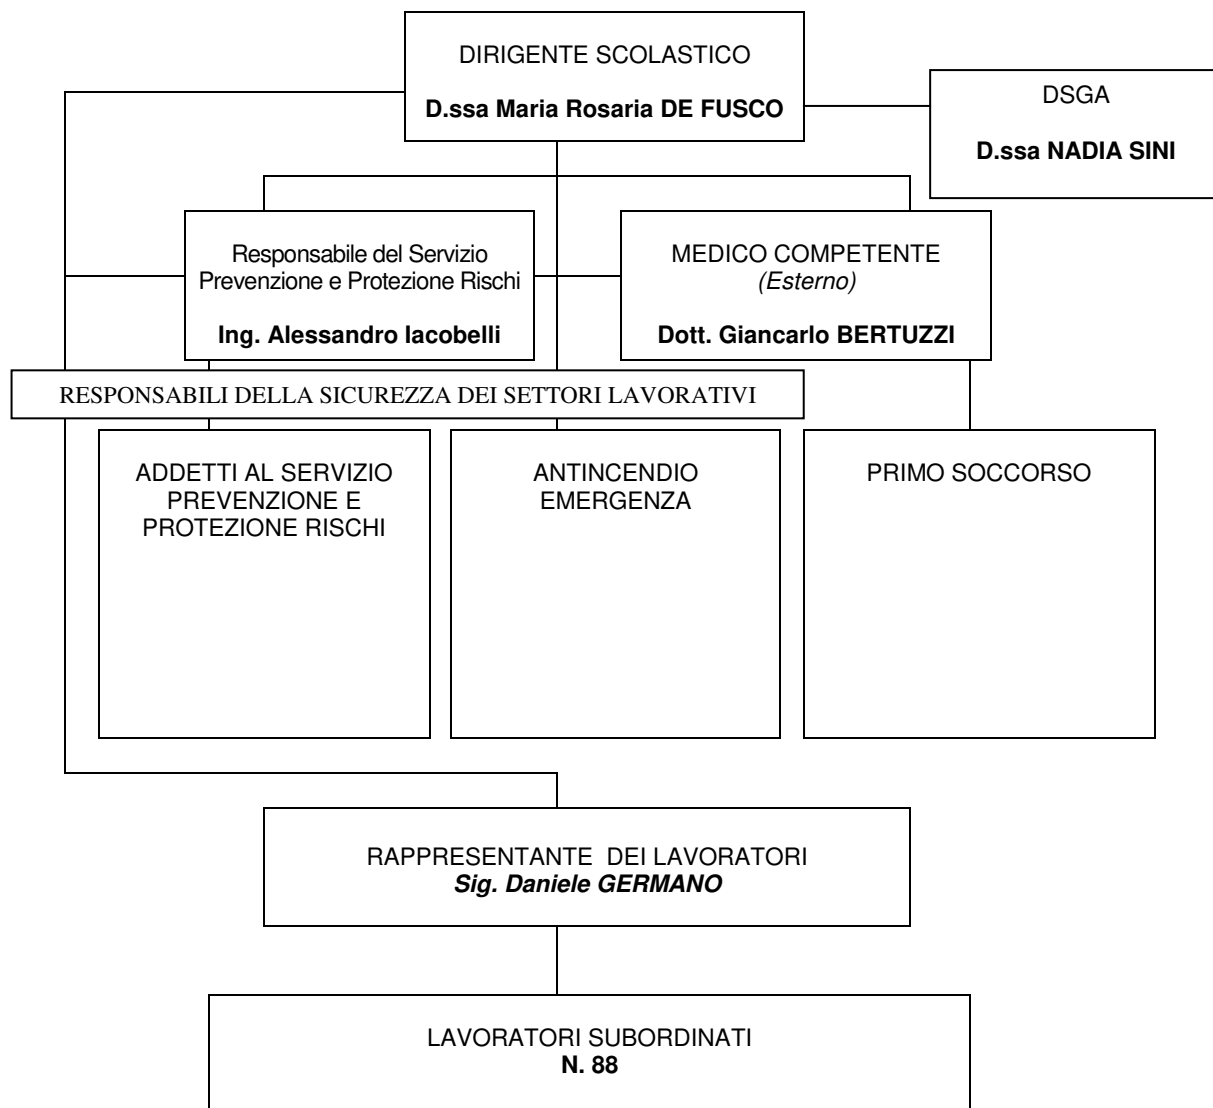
DIRIGENTE SCOLASTICO

D.ssa Maria Rosaria DE FUSCO

DSGA

D.ssa NADIA SINI

Responsabile del Servizio Prevenzione e Protezione Rischi

Ing. Alessandro Iacobelli

MEDICO COMPETENTE
(Esterno)

Dott. Giancarlo BERTUZZI

RESPONSABILI DELLA SICUREZZA DEI SETTORI LAVORATIVI

ADDETTI AL SERVIZIO PREVENZIONE E PROTEZIONE RISCHI

ANTINCENDIO EMERGENZA

PRIMO SOCCORSO

RAPPRESENTANTE DEI LAVORATORI
Sig. Daniele GERMANO

LAVORATORI SUBORDINATI
N. 88